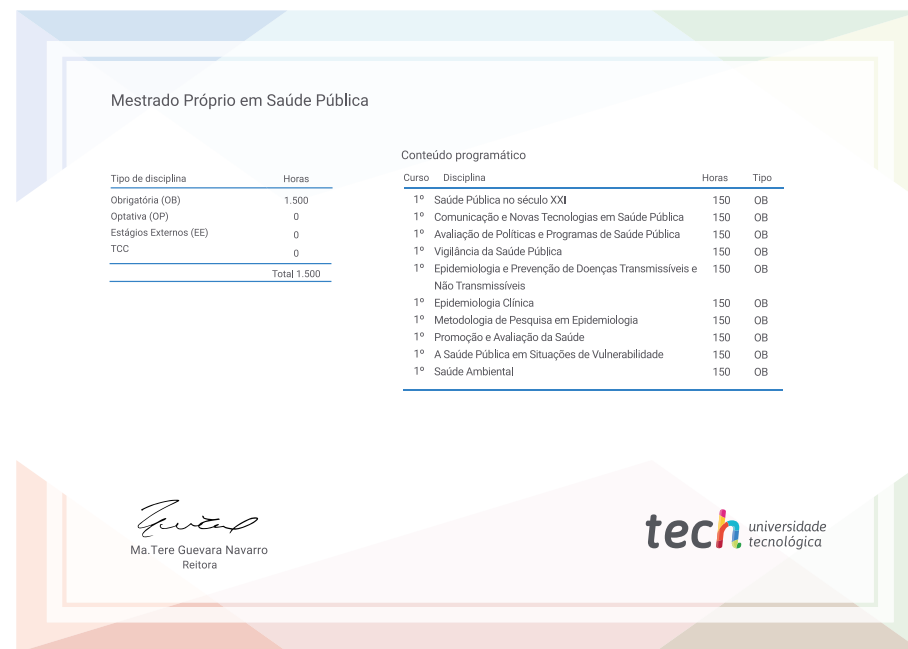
Mestrado Próprio em Saúde Pública

| Tipo de disciplina | Horas |
|---|---|
| Obrigatória (OB) | 1.500 |
| Optativa (OP) | 0 |
| Estágios Externos (EE) | 0 |
| TCC | 0 |
| | Total 1.500 |

Conteúdo programático

| Curso | Disciplina | Horas | Tipo |
|---|---|---|---|
| 1º | Saúde Pública no século XXI | 150 | OB |
| 1º | Comunicação e Novas Tecnologias em Saúde Pública | 150 | OB |
| 1º | Avaliação de Políticas e Programas de Saúde Pública | 150 | OB |
| 1º | Vigilância da Saúde Pública | 150 | OB |
| 1º | Epidemiologia e Prevenção de Doenças Transmissíveis e Não Transmissíveis | 150 | OB |
| 1º | Epidemiologia Clínica | 150 | OB |
| 1º | Metodologia de Pesquisa em Epidemiologia | 150 | OB |
| 1º | Promoção e Avaliação da Saúde | 150 | OB |
| 1º | A Saúde Pública em Situações de Vulnerabilidade | 150 | OB |
| 1º | Saúde Ambiental | 150 | OB |

Ma.Tere Guevara Navarro
Reitora

tech universidade tecnológica